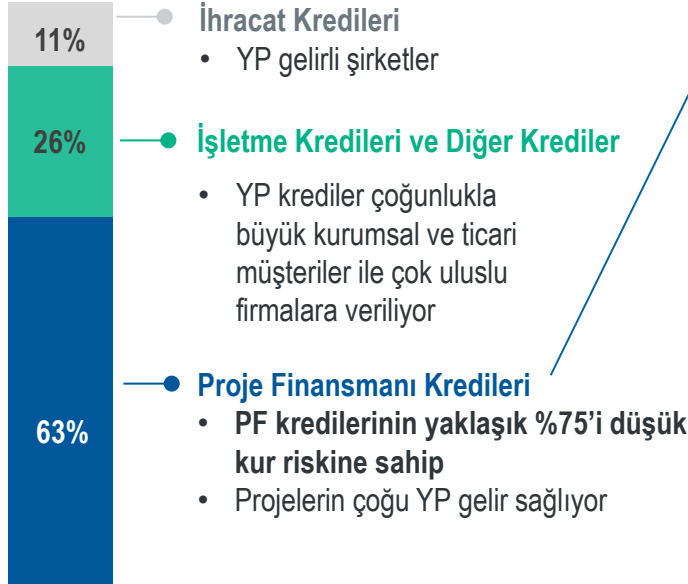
11%

İhracat Kredileri
• YP gelirli şirketler

26%

İşletme Kredileri ve Diğer Krediler
• YP krediler çoğunlukla büyük kurumsal ve ticari müşteriler ile çok uluslu firmalara veriliyor

63%

Proje Finansmanı Kredileri
• PF kredilerinin yaklaşık %75'i düşük kur riskine sahip
• Projelerin çoğu YP gelir sağlıyor